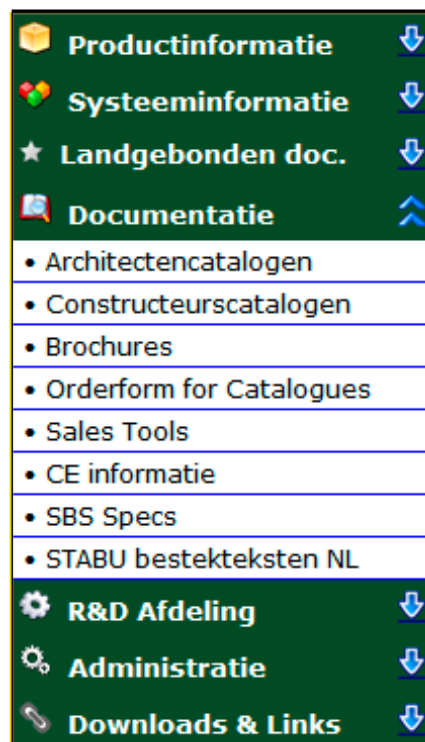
Productinformatie

Systeeminformatie

Landgebonden doc.

Documentatie

• Architectencatalogen
• Constructeurscatalogen
• Brochures
• Orderform for Catalogues
• Sales Tools
• CE informatie
• SBS Specs
• STABU bestekteksten NL

R&D Afdeling

Administratie

Downloads & Links